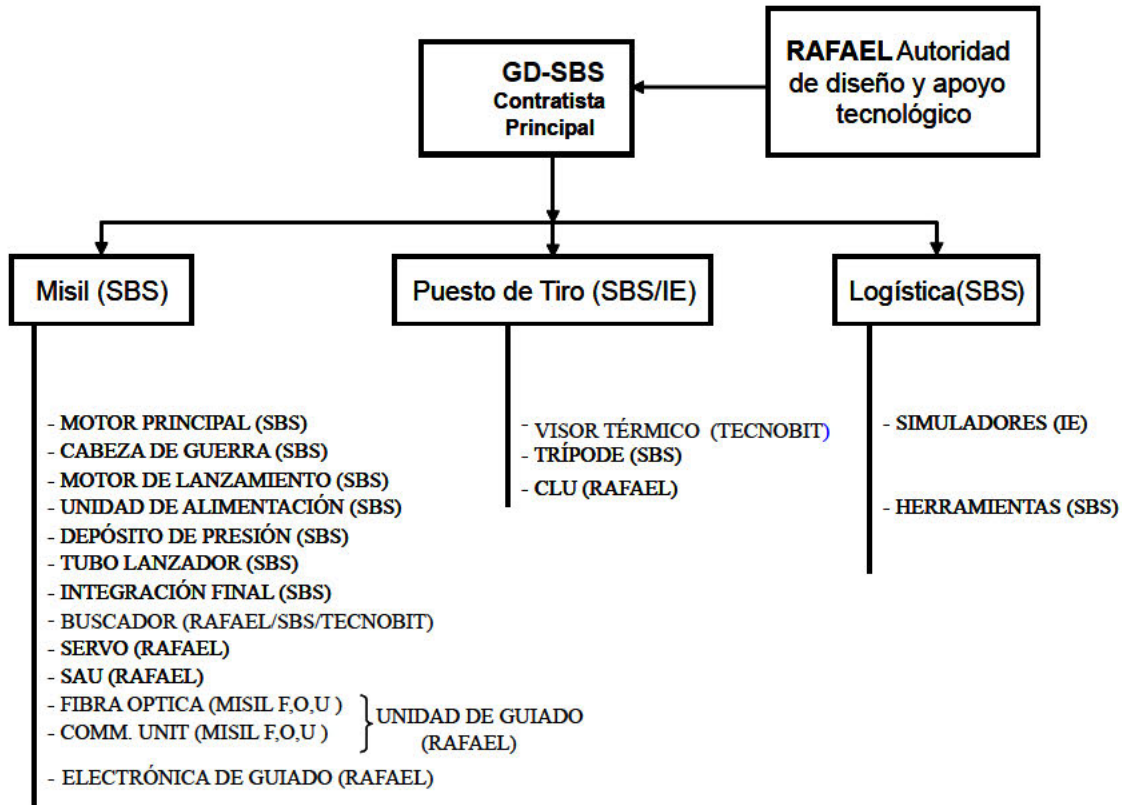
GD-SBS
Contratista
Principal

RAFAEL Autoridad de diseño y apoyo tecnológico

Misil (SBS)

Puesto de Tiro (SBS/IE)

Logística(SBS)

- MOTOR PRINCIPAL (SBS)
- CABEZA DE GUERRA (SBS)
- MOTOR DE LANZAMIENTO (SBS)
- UNIDAD DE ALIMENTACIÓN (SBS)
- DEPÓSITO DE PRESIÓN (SBS)
- TUBO LANZADOR (SBS)
- INTEGRACIÓN FINAL (SBS)
- BUSCADOR (RAFAEL/SBS/TECNOBIT)
- SERVO (RAFAEL)
- SAU (RAFAEL)
- FIBRA OPTICA (MISIL F,O,U )
- COMM. UNIT (MISIL F,O,U )
UNIDAD DE GUIADO (RAFAEL)
- ELECTRÓNICA DE GUIADO (RAFAEL)

- VISOR TÉRMICO (TECNOBIT)
- TRÍPODE (SBS)
- CLU (RAFAEL)

- SIMULADORES (IE)

- HERRAMIENTAS (SBS)